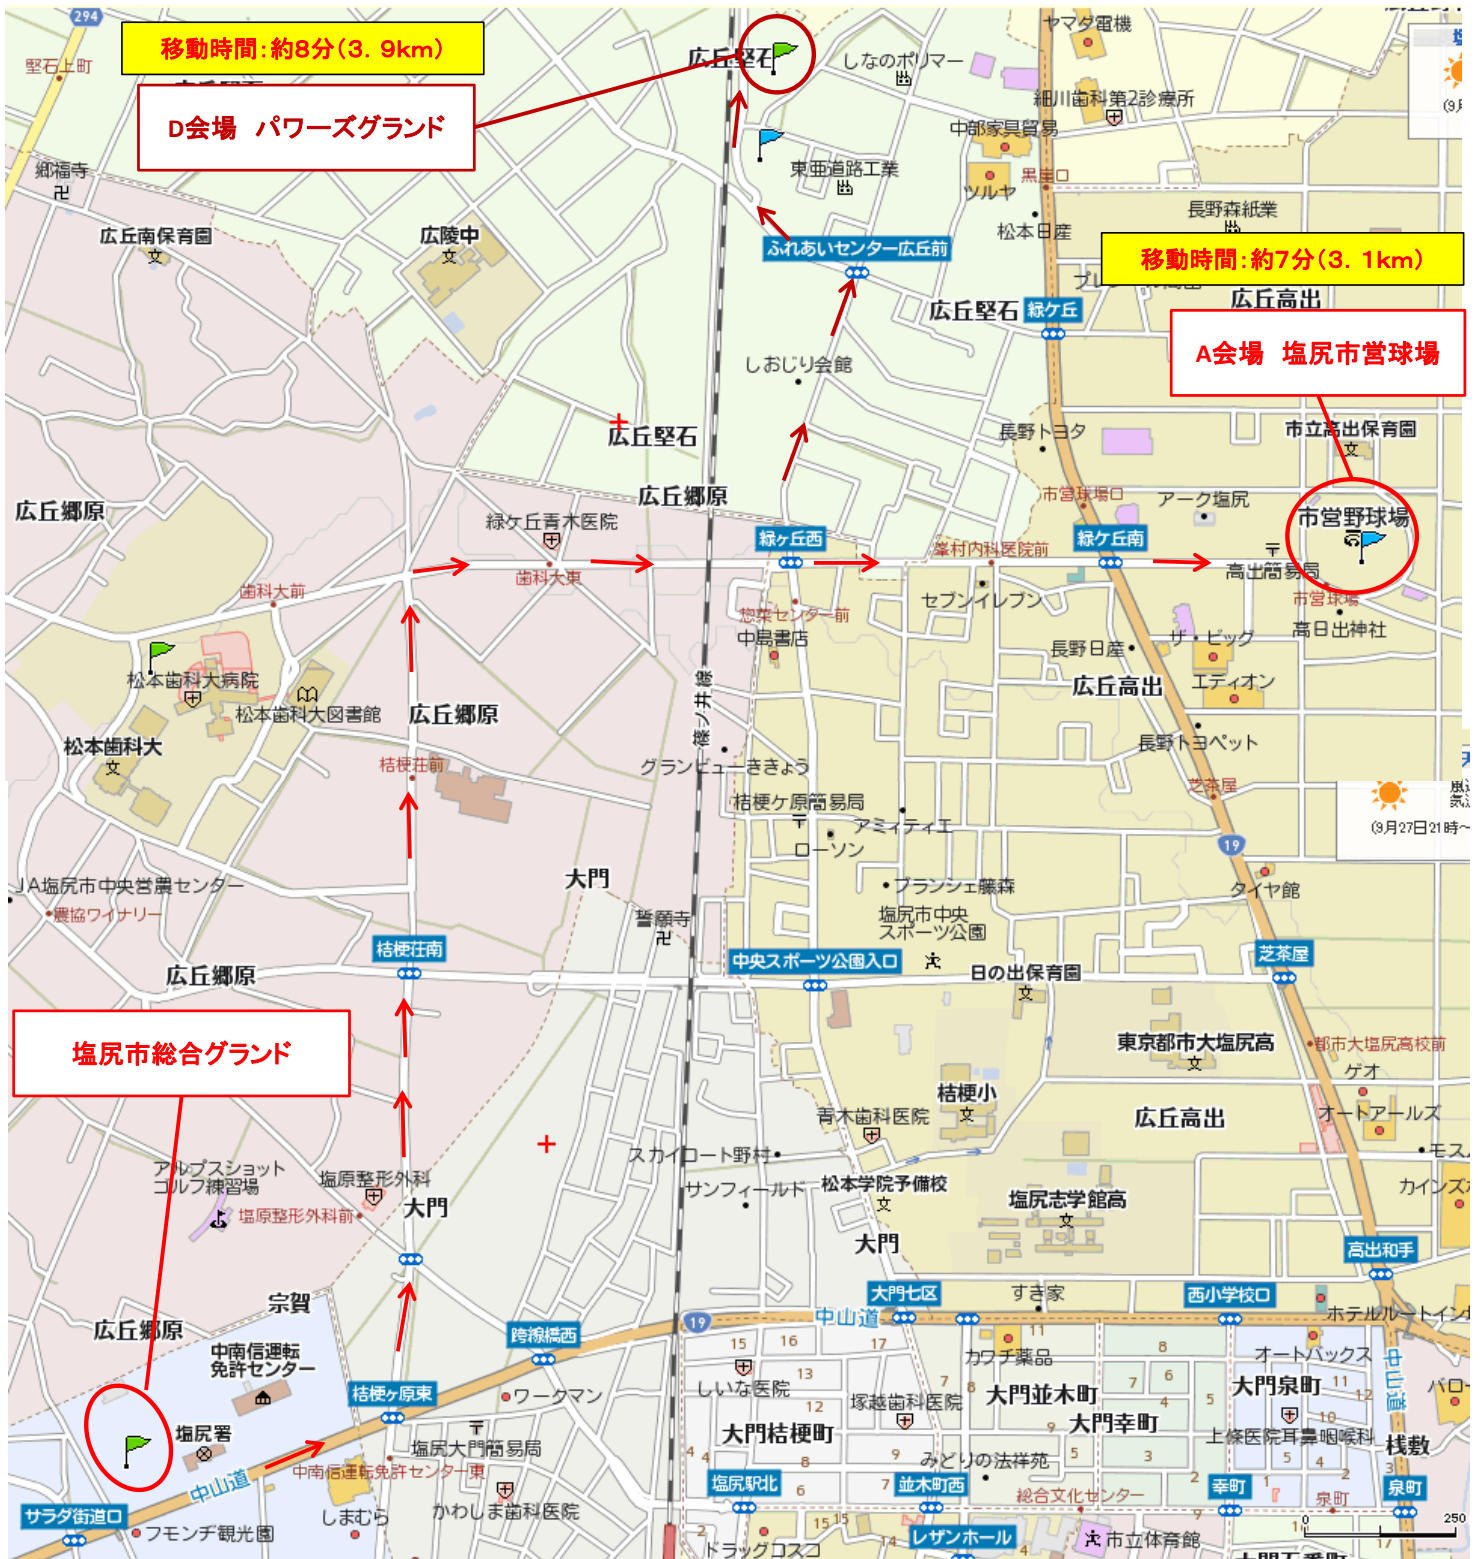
移動時間:約8分(3．9km)

D会場　パワーズグランド

移動時間:約7分(3．1km)

A会場　塩尻市営球場

塩尻市総合グランド

294
堅石上町
郷福寺
広丘南保育園
広陵中
広丘堅石
しなのポリマー
ヤマダ電機
細川歯科第2診療所
中部家具貿易
東亜道路工業
ツルヤ
黒星口
松本日産
長野森紙業
ふれあいセンター広丘前
広丘堅石
緑ケ丘
広丘高出
しおじり会館
市立高出保育園
長野トヨタ
広丘堅石
広丘郷原
市営球場口
アーク塩尻
市営野球場
広丘郷原
緑ケ丘青木医院
緑ケ丘西
緑ケ丘南
峯村内科医院前
高出簡易局
歯科大前
歯科大東
セブンイレブン
市営球場
高日出神社
惣菜センター前
中島書店
長野日産
ザ・ビッグ
松本歯科大病院
松本歯科大図書館
広丘郷原
広丘高出
エディオン
松本歯科大
篠ノ井線
長野トヨペット
桔梗荘前
グランビューききょう
芝茶屋
桔梗ケ原簡易局
アミティエ
ローソン
19
JA塩尻市中央営農センター
農協ワイナリー
大門
ブランシェ藤森
タイヤ館
塩尻市中央スポーツ公園
誓願寺
桔梗荘南
中央スポーツ公園入口
日の出保育園
芝茶屋
広丘郷原
東京都市大塩尻高
都市大塩尻高校前
ゲオ
桔梗小
青木歯科医院
広丘高出
オートアールズ
モス
スカイロード野村
アルプスショット ゴルフ練習場
塩原整形外科
塩原整形外科前
大門
サンフィールド
松本学院予備校
塩尻志学館高
カインズ
大門
高出和手
宗賀
大門七区
すき家
西小学校口
中山道
19
ホテルルートイン
広丘郷原
跨線橋西
中南信運転免許センター
15
16
17
11
カワチ薬品
8
オートバックス
中山道
いしな医院
13
7
6
大門泉町
11
12
大門並木町
7
バロー
塩尻署
桔梗ケ原東
ワークマン
12
塚越歯科医院
5
4
10
大門桔梗町
大門幸町
上條医院耳鼻咽喉科
桟敷
塩尻大門簡易局
中南信運転免許センター東
4
8
9
みどりの法祥苑
5
3
中山道
塩尻駅北
6
7
並木町西
2
幸町
1
泉町
サラダ街道口
フモンチ観光園
しまむら
かわしま歯科医院
総合文化センター
泉町
15
ドラッグコスモ
2
14
レザンホール
市立体育館
250
(9月27日21時〜